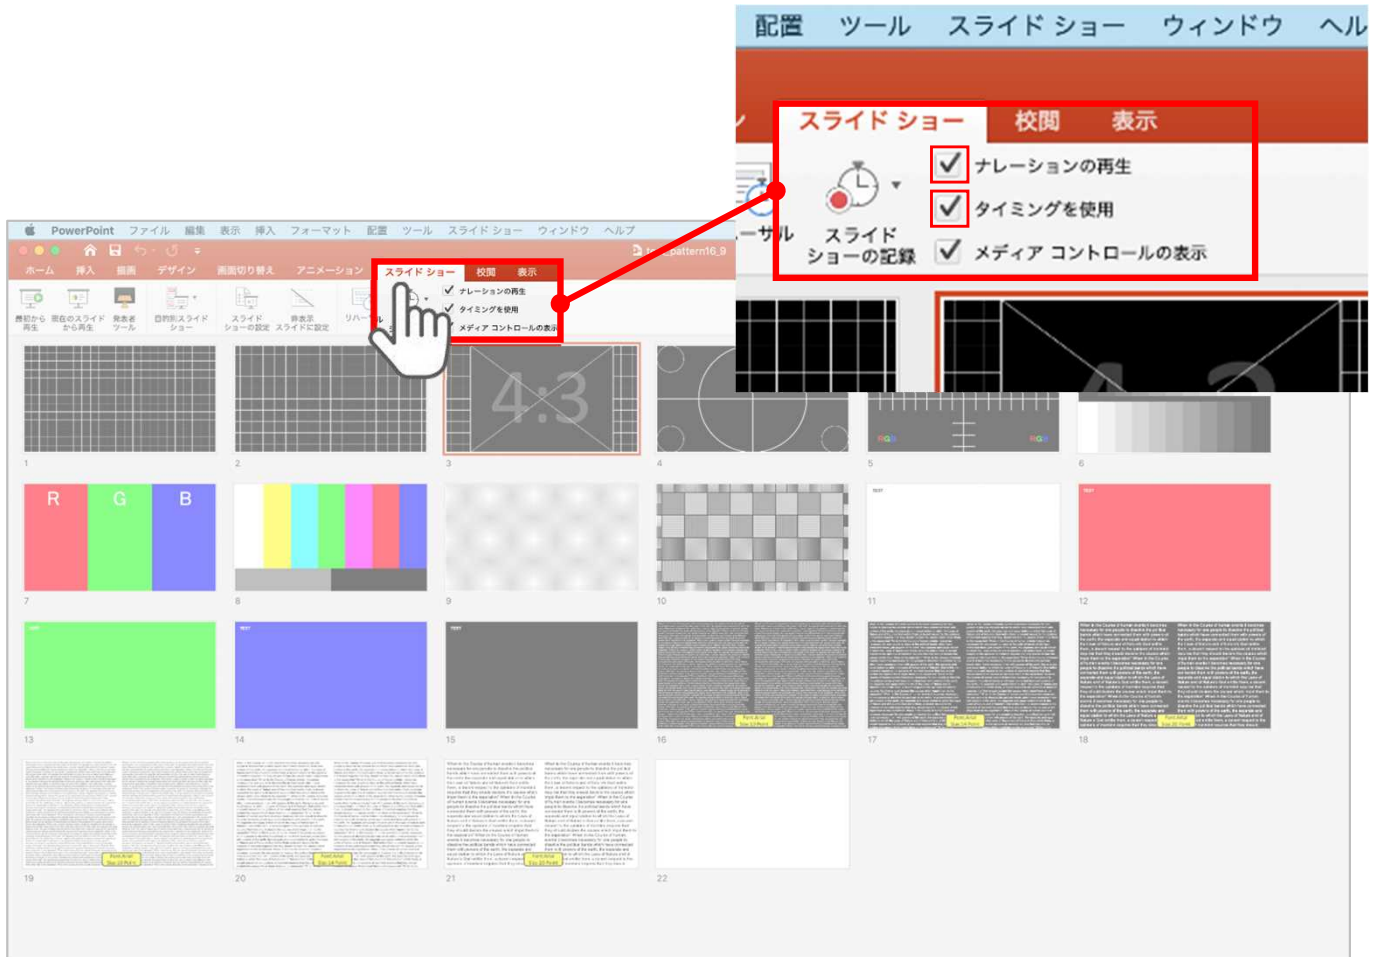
配置 ツール スライド ショー ウィンドウ ヘル

スライド ショー 校閲 表示

ナレーションの再生

タイミングを使用

メディア コントロールの表示

スライド ショーの記録

ーサル

PowerPoint ファイル 編集 表示 挿入 フォーマット 配置 ツール スライド ショー ウィンドウ ヘルプ

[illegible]pattern16_9

ホーム 挿入 描画 デザイン 画面切り替え アニメーション スライド ショー 校閲 表示

最初から再生 現在のスライドから再生 発表者ツール 目的別スライドショー スライドショーの設定 非表示スライドに設定 リハーサル

ナレーションの再生

タイミングを使用

メディア コントロールの表示

1

2

4:3

3

4

5

6

R G B

7

8

9

10

11

12

13

14

15

16

17

18

19

20

21

22